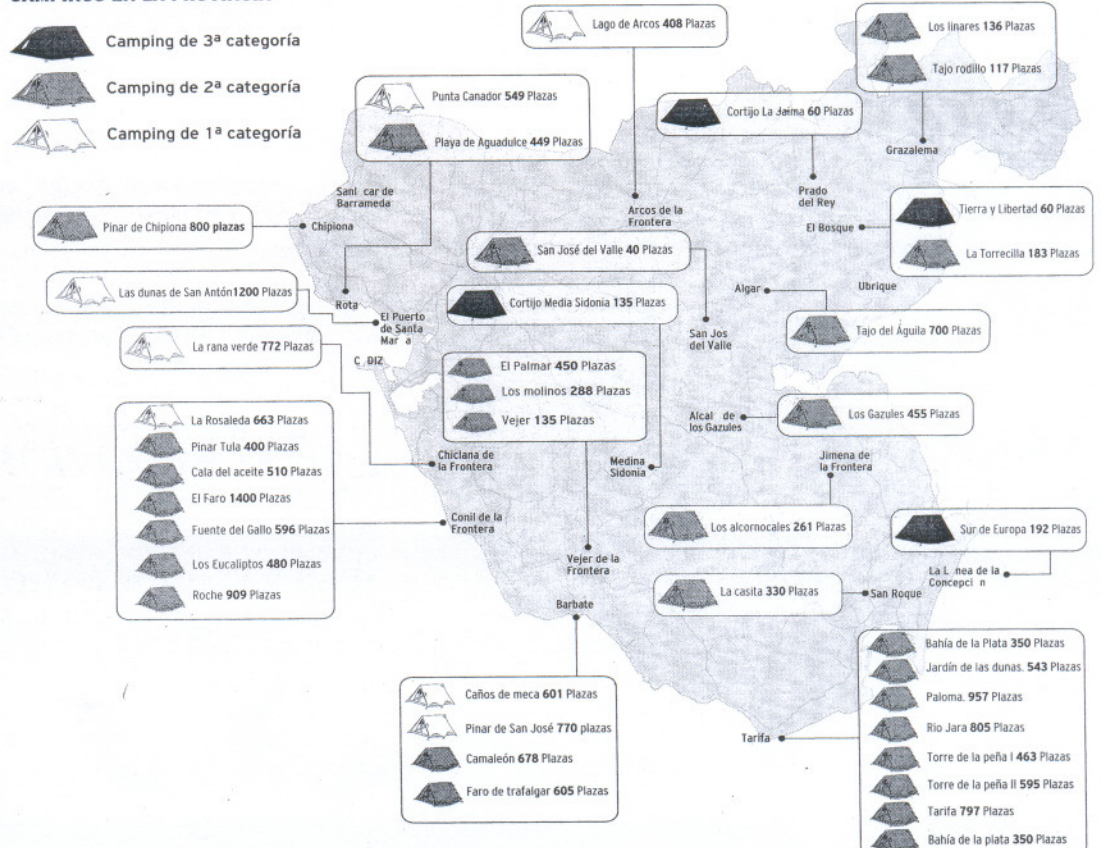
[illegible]

Camping de 3ª categoría
Camping de 2ª categoría
Camping de 1ª categoría

Lago de Arcos **408** Plazas

Los linares **136** Plazas
Tajo rodillo **117** Plazas

Punta Canador **549** Plazas
Playa de Aguadulce **449** Plazas

Cortijo La Jaima **60** Plazas

Grazalema

Prado del Rey

Sanl car de Barrameda

Arcos de la Frontera

Tierra y Libertad **60** Plazas
La Torrecilla **183** Plazas

El Bosque

Pinar de Chipiona **800 plazas**

Chipiona

San José del Valle **40** Plazas

Las dunas de San Antón**1200** Plazas

Cortijo Media Sidonia **135** Plazas

Algar

Ubrique

Rota

El Puerto de Santa Mar a

San Jos del Valle

Tajo del Águila **700** Plazas

La rana verde **772** Plazas

C DIZ

El Palmar **450** Plazas
Los molinos **288** Plazas
Vejer **135** Plazas

La Rosaleda **663** Plazas
Pinar Tula **400** Plazas
Cala del aceite **510** Plazas
El Faro **1400** Plazas
Fuente del Gallo **596** Plazas
Los Eucaliptos **480** Plazas
Roche **909** Plazas

Alcal de los Gazules

Los Gazules **455** Plazas

Chiclana de la Frontera

Medina Sidonia

Jimena de la Frontera

Conil de la Frontera

Los alcornocales **261** Plazas

Sur de Europa **192** Plazas

Vejer de la Frontera

La L nea de la Concepci n

Barbate

La casita **330** Plazas

San Roque

Bahía de la Plata **350** Plazas
Jardín de las dunas. **543** Plazas
Paloma. **957** Plazas
Rio Jara **805** Plazas
Torre de la peña I **463** Plazas
Torre de la peña II **595** Plazas
Tarifa **797** Plazas
Bahía de la plata **350** Plazas

Caños de meca **601** Plazas
Pinar de San José **770** plazas
Camaleón **678** Plazas
Faro de trafalgar **605** Plazas

Tarifa